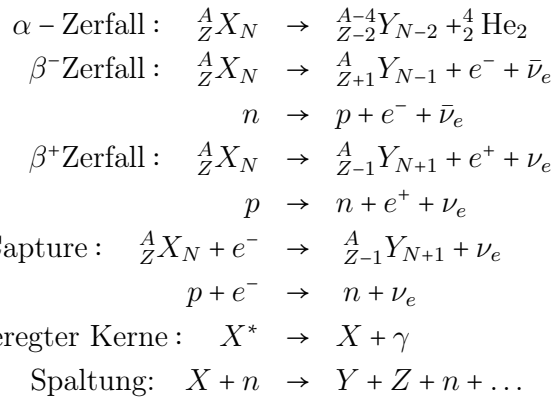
$\alpha-\text{Zerfall}: \quad {}^{A}_{Z}X_N \rightarrow {}^{A-4}_{Z-2}Y_{N-2} + {}^{4}_{2}\,\text{He}_2$

$\beta^{-}\text{Zerfall}: \quad {}^{A}_{Z}X_N \rightarrow {}^{A}_{Z+1}Y_{N-1} + e^{-} + \bar{\nu}_e$

$n \rightarrow p + e^{-} + \bar{\nu}_e$

$\beta^{+}\text{Zerfall}: \quad {}^{A}_{Z}X_N \rightarrow {}^{A}_{Z-1}Y_{N+1} + e^{+} + \nu_e$

$p \rightarrow n + e^{+} + \nu_e$

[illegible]apture: $\quad {}^{A}_{Z}X_N + e^{-} \rightarrow {}^{A}_{Z-1}Y_{N+1} + \nu_e$

$p + e^{-} \rightarrow n + \nu_e$

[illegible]eregter Kerne: $\quad X^{*} \rightarrow X + \gamma$

Spaltung: $\quad X + n \rightarrow Y + Z + n + \ldots$